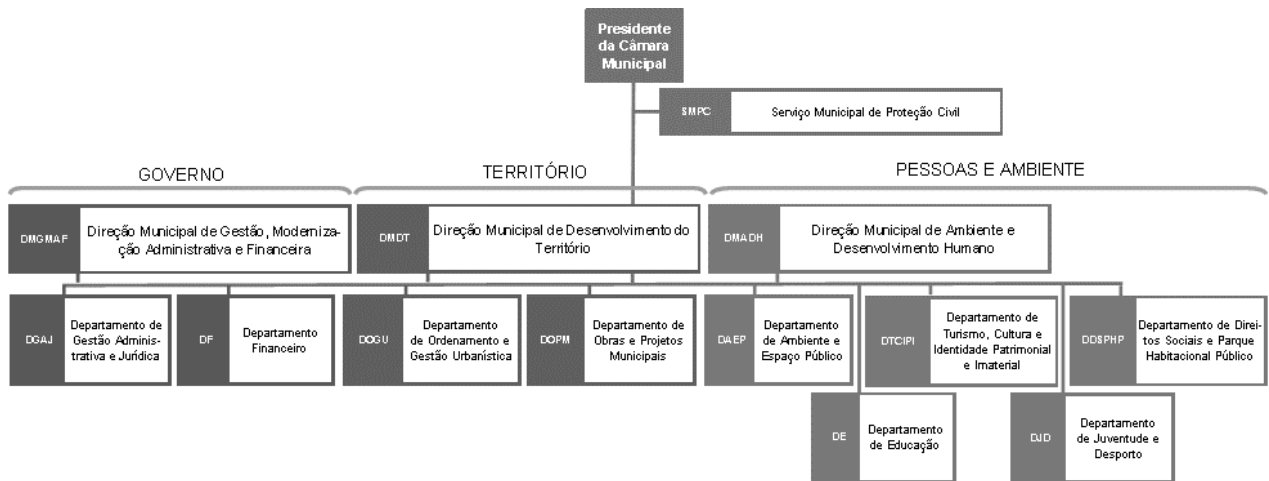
Presidente da Câmara Municipal

SMPC Serviço Municipal de Proteção Civil

GOVERNO

TERRITÓRIO

PESSOAS E AMBIENTE

DMGMAF Direção Municipal de Gestão, Modernização Administrativa e Financeira

DMDT Direção Municipal de Desenvolvimento do Território

DMADH Direção Municipal de Ambiente e Desenvolvimento Humano

DGAJ Departamento de Gestão Administrativa e Jurídica

DF Departamento Financeiro

DOGU Departamento de Ordenamento e Gestão Urbanística

DOPM Departamento de Obras e Projetos Municipais

DAEP Departamento de Ambiente e Espaço Público

DTCIPI Departamento de Turismo, Cultura e Identidade Patrimonial e Imaterial

DDSPHP Departamento de Direitos Sociais e Parque Habitacional Público

DE Departamento de Educação

DJD Departamento de Juventude e Desporto